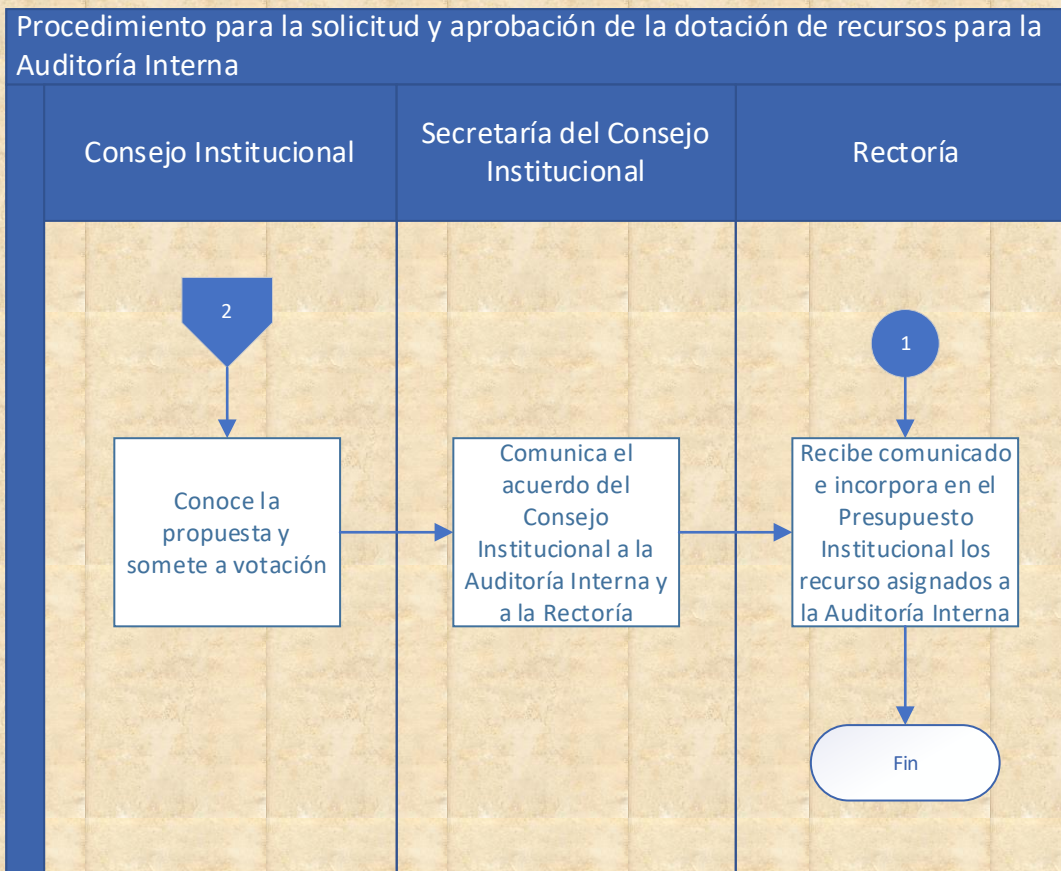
Procedimiento para la solicitud y aprobación de la dotación de recursos para la Auditoría Interna

Consejo Institucional

Secretaría del Consejo Institucional

Rectoría

2

1

Conoce la propuesta y somete a votación

Comunica el acuerdo del Consejo Institucional a la Auditoría Interna y a la Rectoría

Recibe comunicado e incorpora en el Presupuesto Institucional los recurso asignados a la Auditoría Interna

Fin